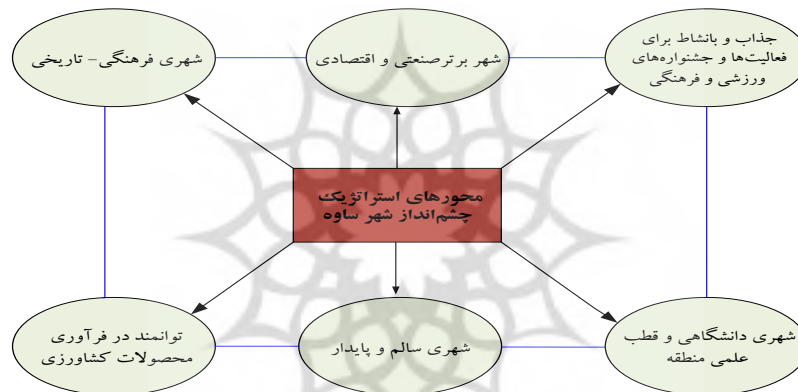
شهری فرهنگی- تاریخی

شهر برترصنعتی و اقتصادی

جذاب و بانشاط برای فعالیت‌ها و جشنواره‌های ورزشی و فرهنگی

محورهای استراتژیک چشم‌انداز شهر ساوه

توانمند در فرآوری محصولات کشاورزی

شهری سالم و پایدار

شهری دانشگاهی و قطب علمی منطقه